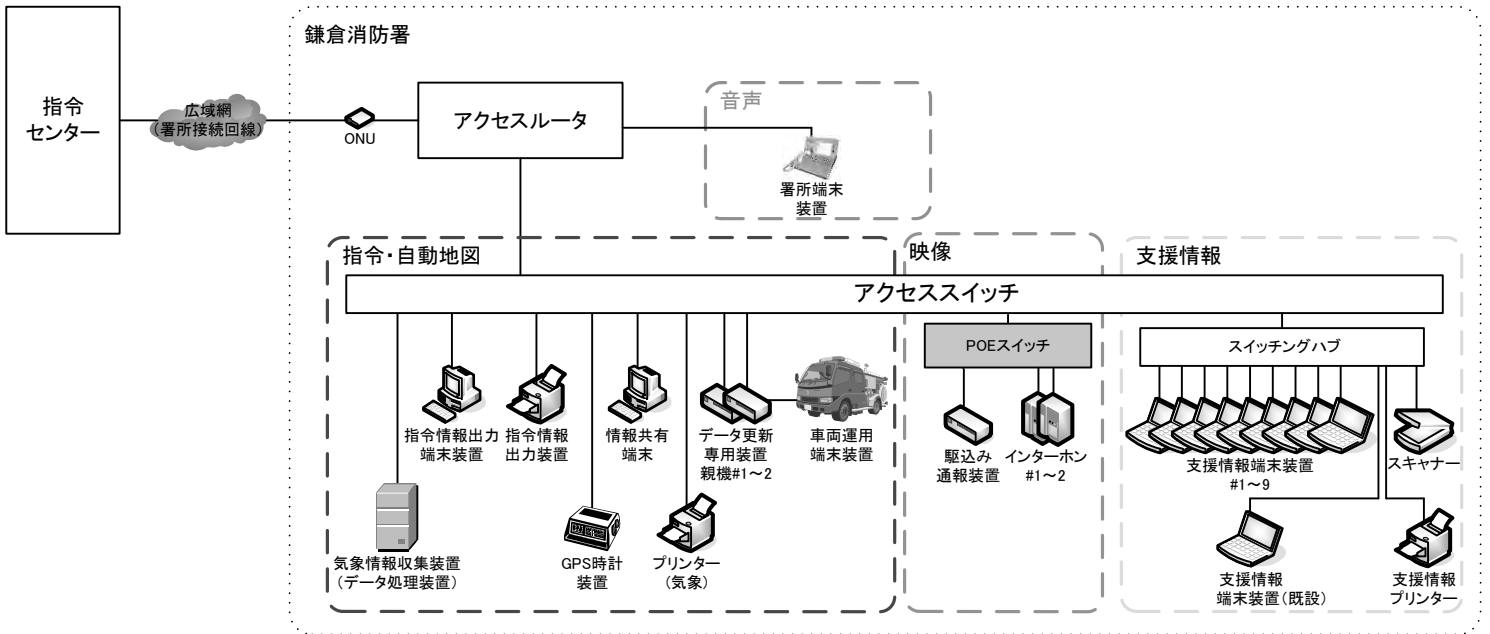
指令センター

広域網
(署所接続回線)

ONU

鎌倉消防署

アクセスルータ

音声

署所端末装置

指令・自動地図

映像

支援情報

アクセススイッチ

POEスイッチ

スイッチングハブ

指令情報出力端末装置

指令情報出力装置

情報共有端末

データ更新専用装置親機#1～2

車両運用端末装置

駆込み通報装置

インターホン#1～2

支援情報端末装置#1～9

スキャナー

気象情報収集装置(データ処理装置)

GPS時計装置

プリンター(気象)

支援情報端末装置(既設)

支援情報プリンター